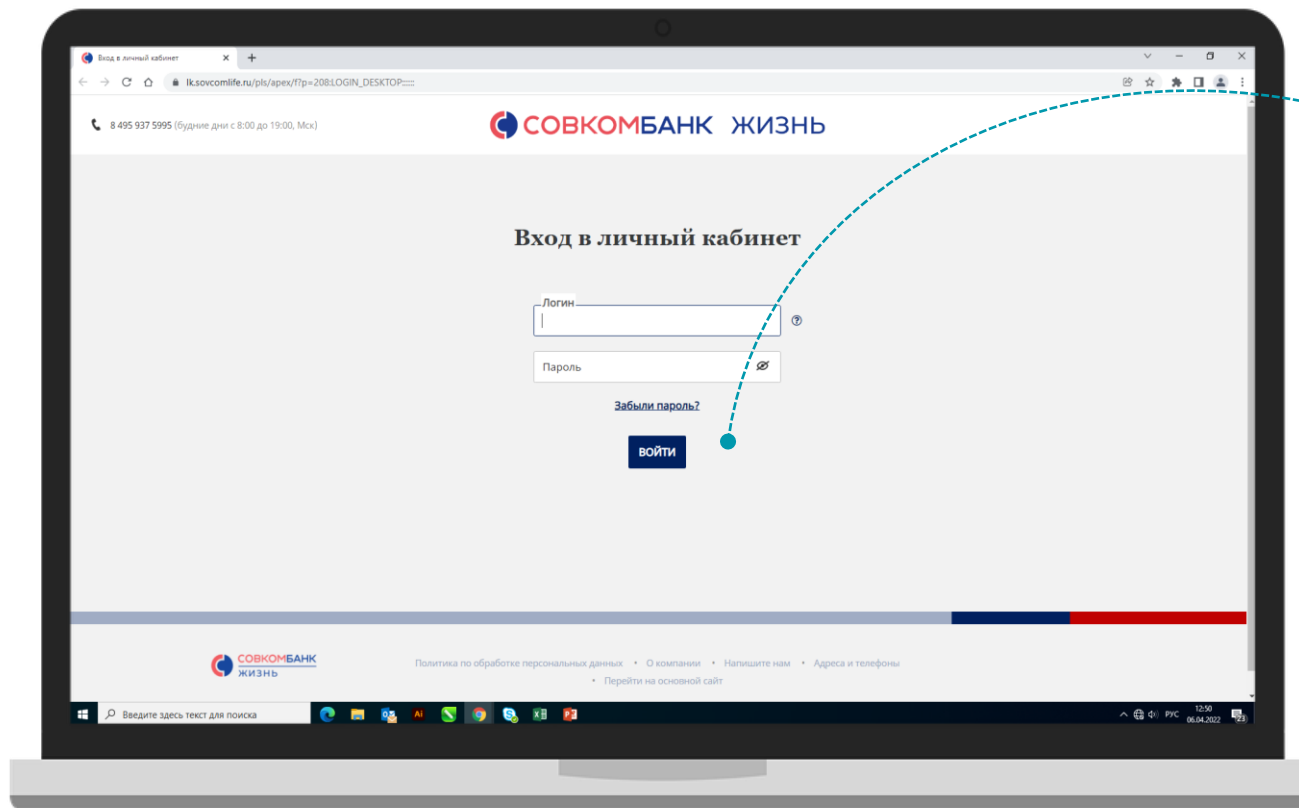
Вход в личный кабинет

lk.sovcomlife.ru/pls/apex/f?p=208:LOGIN_DESKTOP:::::

8 495 937 5995 (будние дни с 8:00 до 19:00, Мск)

СОВКОМБАНК ЖИЗНЬ

Вход в личный кабинет

Логин

Пароль

Забыли пароль?

ВОЙТИ

СОВКОМБАНК ЖИЗНЬ

Политика по обработке персональных данных • О компании • Напишите нам • Адреса и телефоны • Перейти на основной сайт

Введите здесь текст для поиска

РУС 12:50 06.04.2022